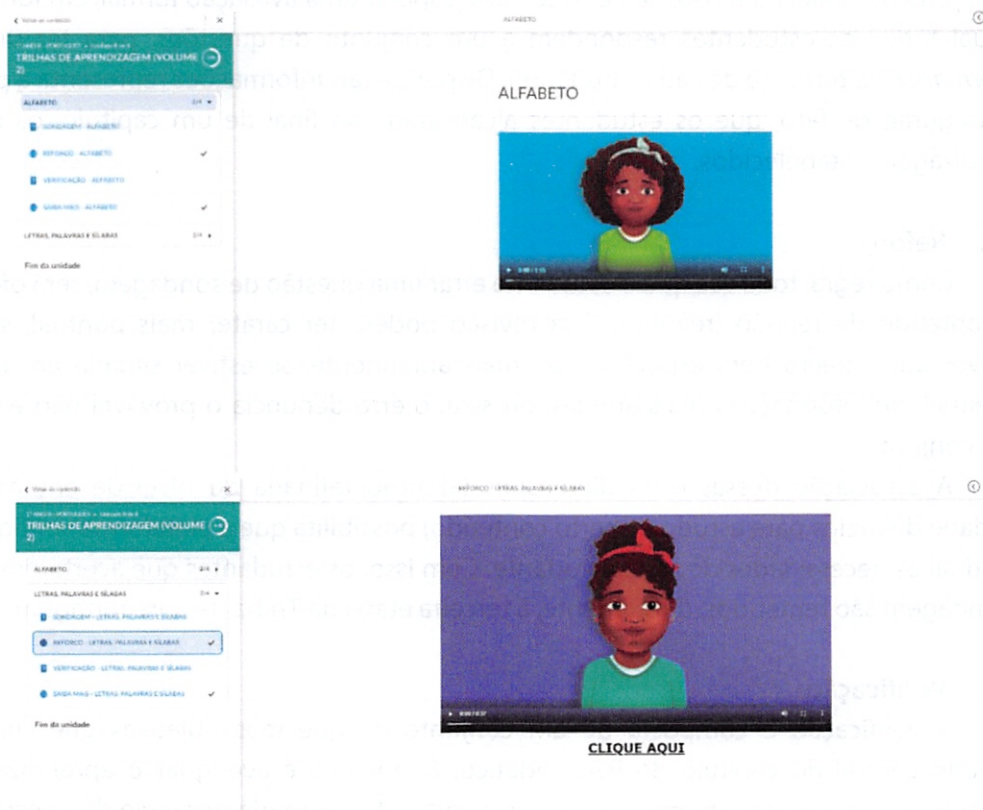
< Voltar ao conteúdo

TRILHAS DE APRENDIZAGEM (VOLUME 2)

ALFABETO

SONDAGEM - ALFABETO

REFORÇO - ALFABETO

VERIFICAÇÃO - ALFABETO

SAIBA MAIS - ALFABETO

LETRAS, PALAVRAS E SÍLABAS

Fim da unidade

ALFABETO

ALFABETO

< Voltar ao conteúdo

TRILHAS DE APRENDIZAGEM (VOLUME 2)

ALFABETO

LETRAS, PALAVRAS E SÍLABAS

SONDAGEM - LETRAS, PALAVRAS E SÍLABAS

REFORÇO - LETRAS, PALAVRAS E SÍLABAS

VERIFICAÇÃO - LETRAS, PALAVRAS E SÍLABAS

SAIBA MAIS - LETRAS, PALAVRAS E SÍLABAS

Fim da unidade

REFORÇO - LETRAS, PALAVRAS E SÍLABAS

CLIQUE AQUI